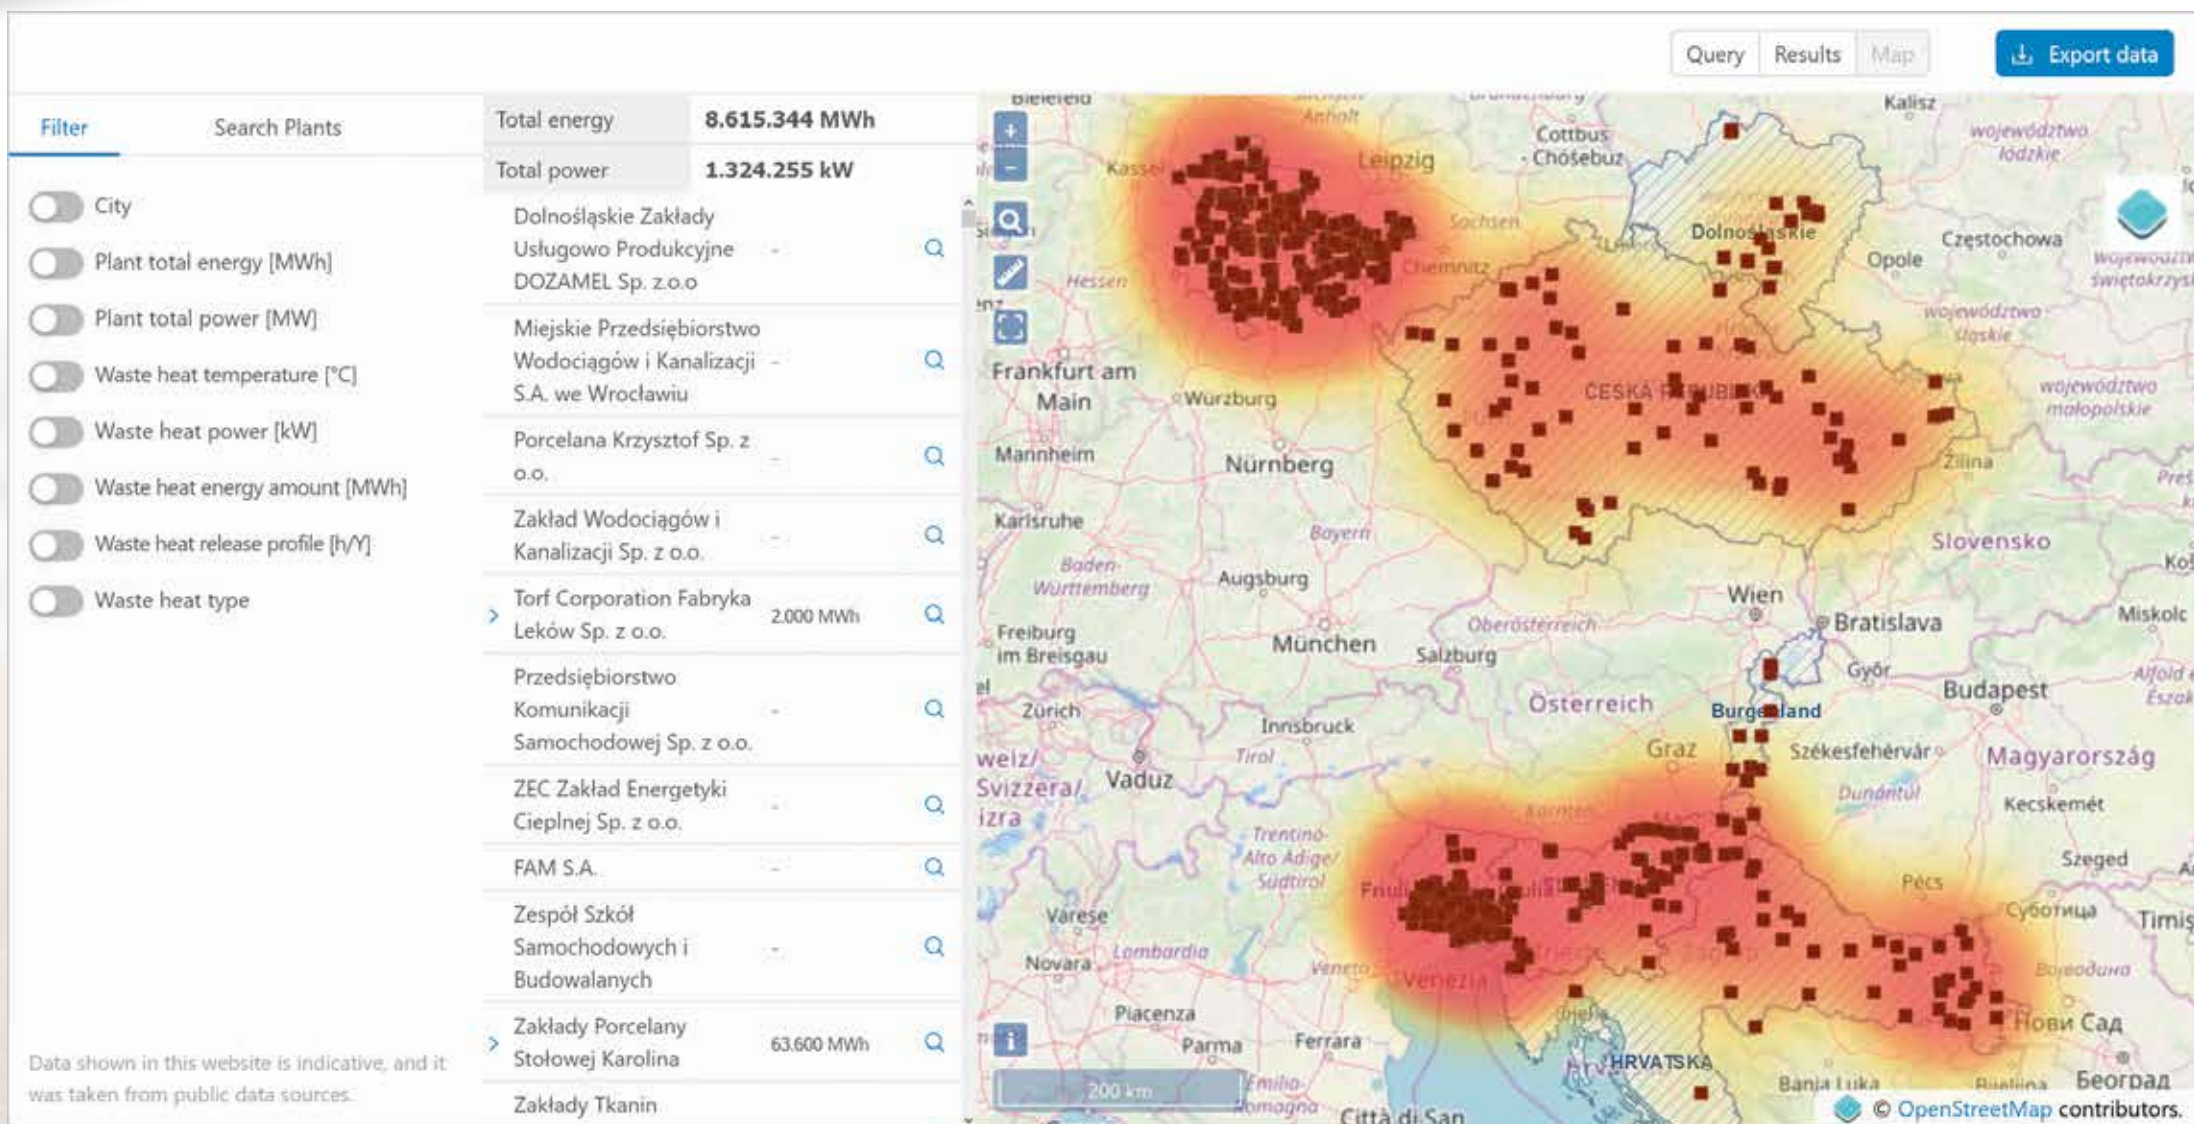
Query Results Map Export data

Filter Search Plants

City
Plant total energy [MWh]
Plant total power [MW]
Waste heat temperature [°C]
Waste heat power [kW]
Waste heat energy amount [MWh]
Waste heat release profile [h/Y]
Waste heat type

Data shown in this website is indicative, and it was taken from public data sources.

| Total energy | 8.615.344 MWh |
|---|---|
| Total power | 1.324.255 kW |

| Dolnośląskie Zakłady Usługowo Produkcyjne DOZAMEL Sp. z.o.o | - |
|---|---|
| Miejskie Przedsiębiorstwo Wodociągów i Kanalizacji S.A. we Wrocławiu | - |
| Porcelana Krzysztof Sp. z o.o. | - |
| Zakład Wodociągów i Kanalizacji Sp. z o.o. | - |
| Torf Corporation Fabryka Leków Sp. z o.o. | 2.000 MWh |
| Przedsiębiorstwo Komunikacji Samochodowej Sp. z o.o. | - |
| ZEC Zakład Energetyki Cieplnej Sp. z o.o. | - |
| FAM S.A. | - |
| Zespół Szkół Samochodowych i Budowalanych | - |
| Zakłady Porcelany Stołowej Karolina | 63.600 MWh |
| Zakłady Tkanin | |

Bielefeld Anhalt Brandenburg Kalisz Cottbus Chóśebuz województwo łódzkie Kassel Leipzig Sachsen Dolnośląskie Częstochowa Opole województwo świętokrzyskie Hessen Chemnitz województwo śląskie Frankfurt am Main Würzburg ČESKÁ REPUBLIKA województwo małopolskie Mannheim Nürnberg Žilina Karlsruhe Bayern Slovensko Baden-Württemberg Augsburg Wien Bratislava Miskolc Freiburg im Breisgau München Salzburg Oberösterreich Győr Budapest Zürich Innsbruck Österreich Burgenland Tirol Graz Székesfehérvár Magyarország Vaduz Kecskemét Trentino-Alto Adige/Südtirol Dunántúl Szeged Varese Friuli Pécs Суботица Lombardia Novara Veneto Venezia Војводина Нови Сад Piacenza Parma Ferrara HRVATSKA Emilia-Romagna Banja Luka Београд Città di San 200 km © OpenStreetMap contributors.